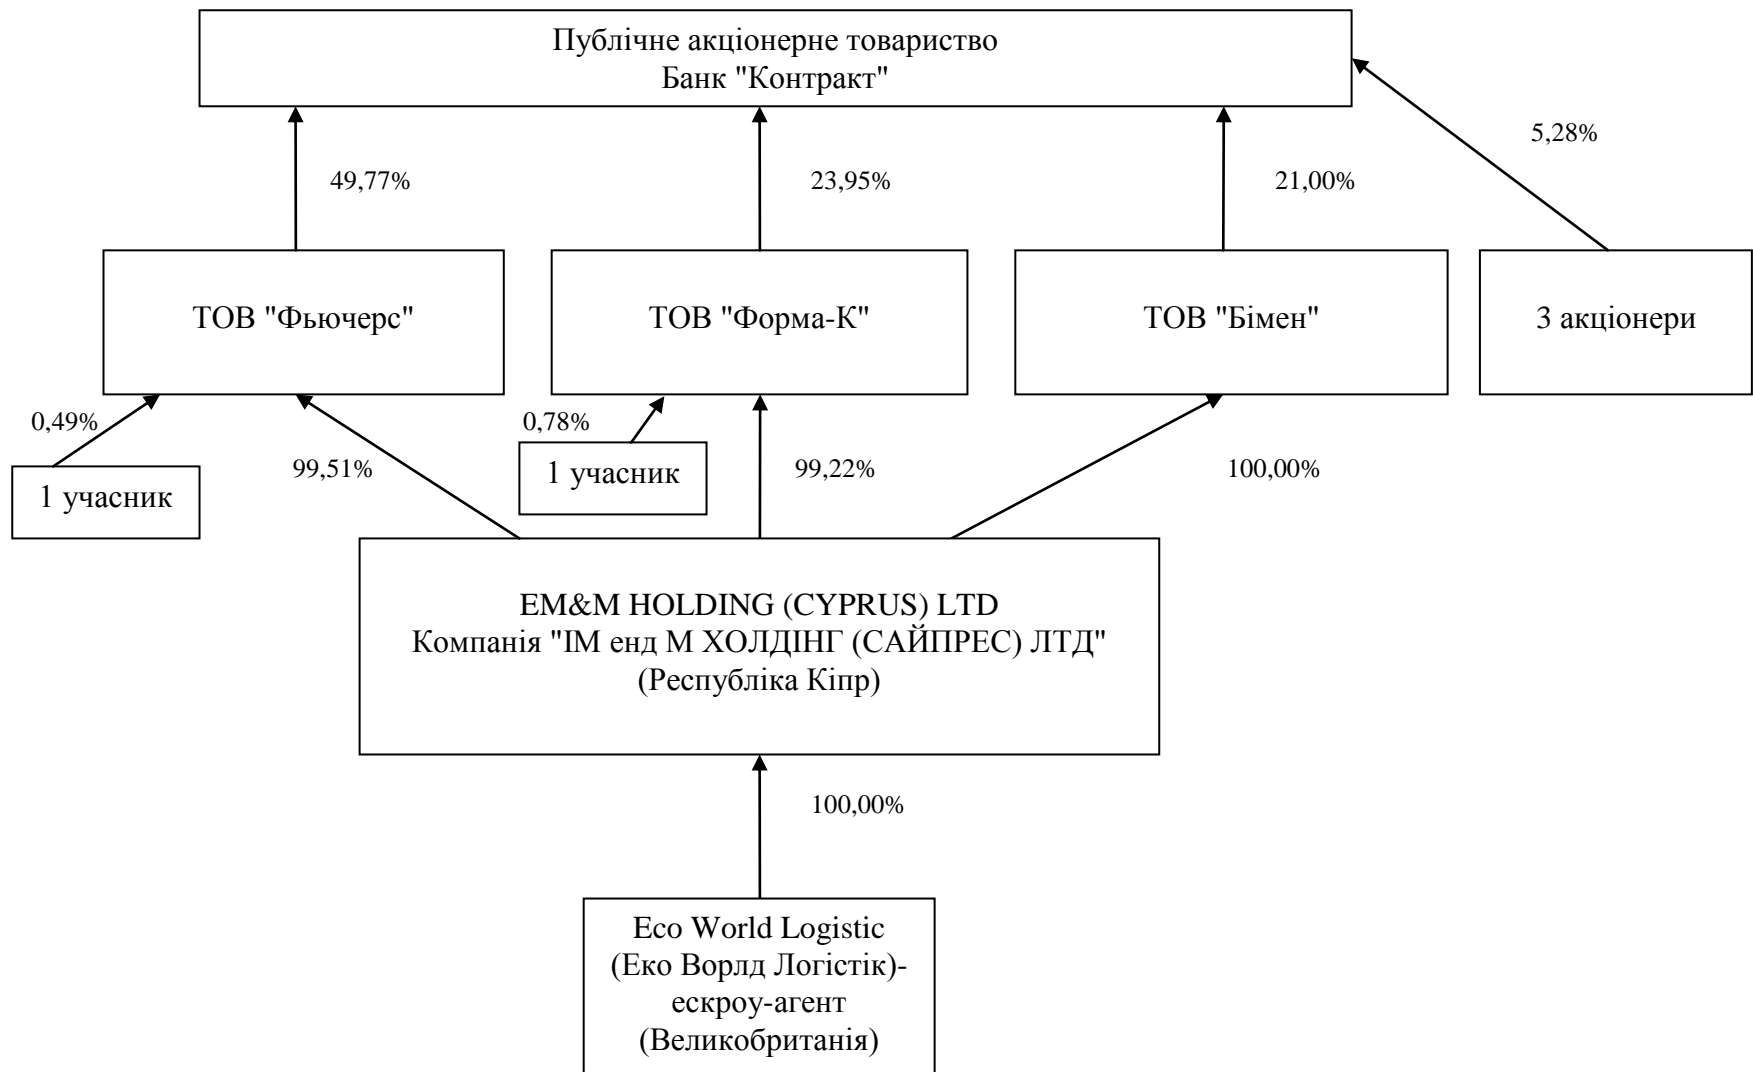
Публічне акціонерне товариство
Банк "Контракт"

49,77%

23,95%

21,00%

5,28%

ТОВ "Фьючерс"

ТОВ "Форма-К"

ТОВ "Бімен"

3 акціонери

0,49%

1 учасник

99,51%

0,78%

1 учасник

99,22%

100,00%

EM&M HOLDING (CYPRUS) LTD
Компанія "ІМ енд М ХОЛДІНГ (САЙПРЕС) ЛТД"
(Республіка Кіпр)

100,00%

Eco World Logistic
(Еко Ворлд Логістік)-
ескроу-агент
(Великобританія)